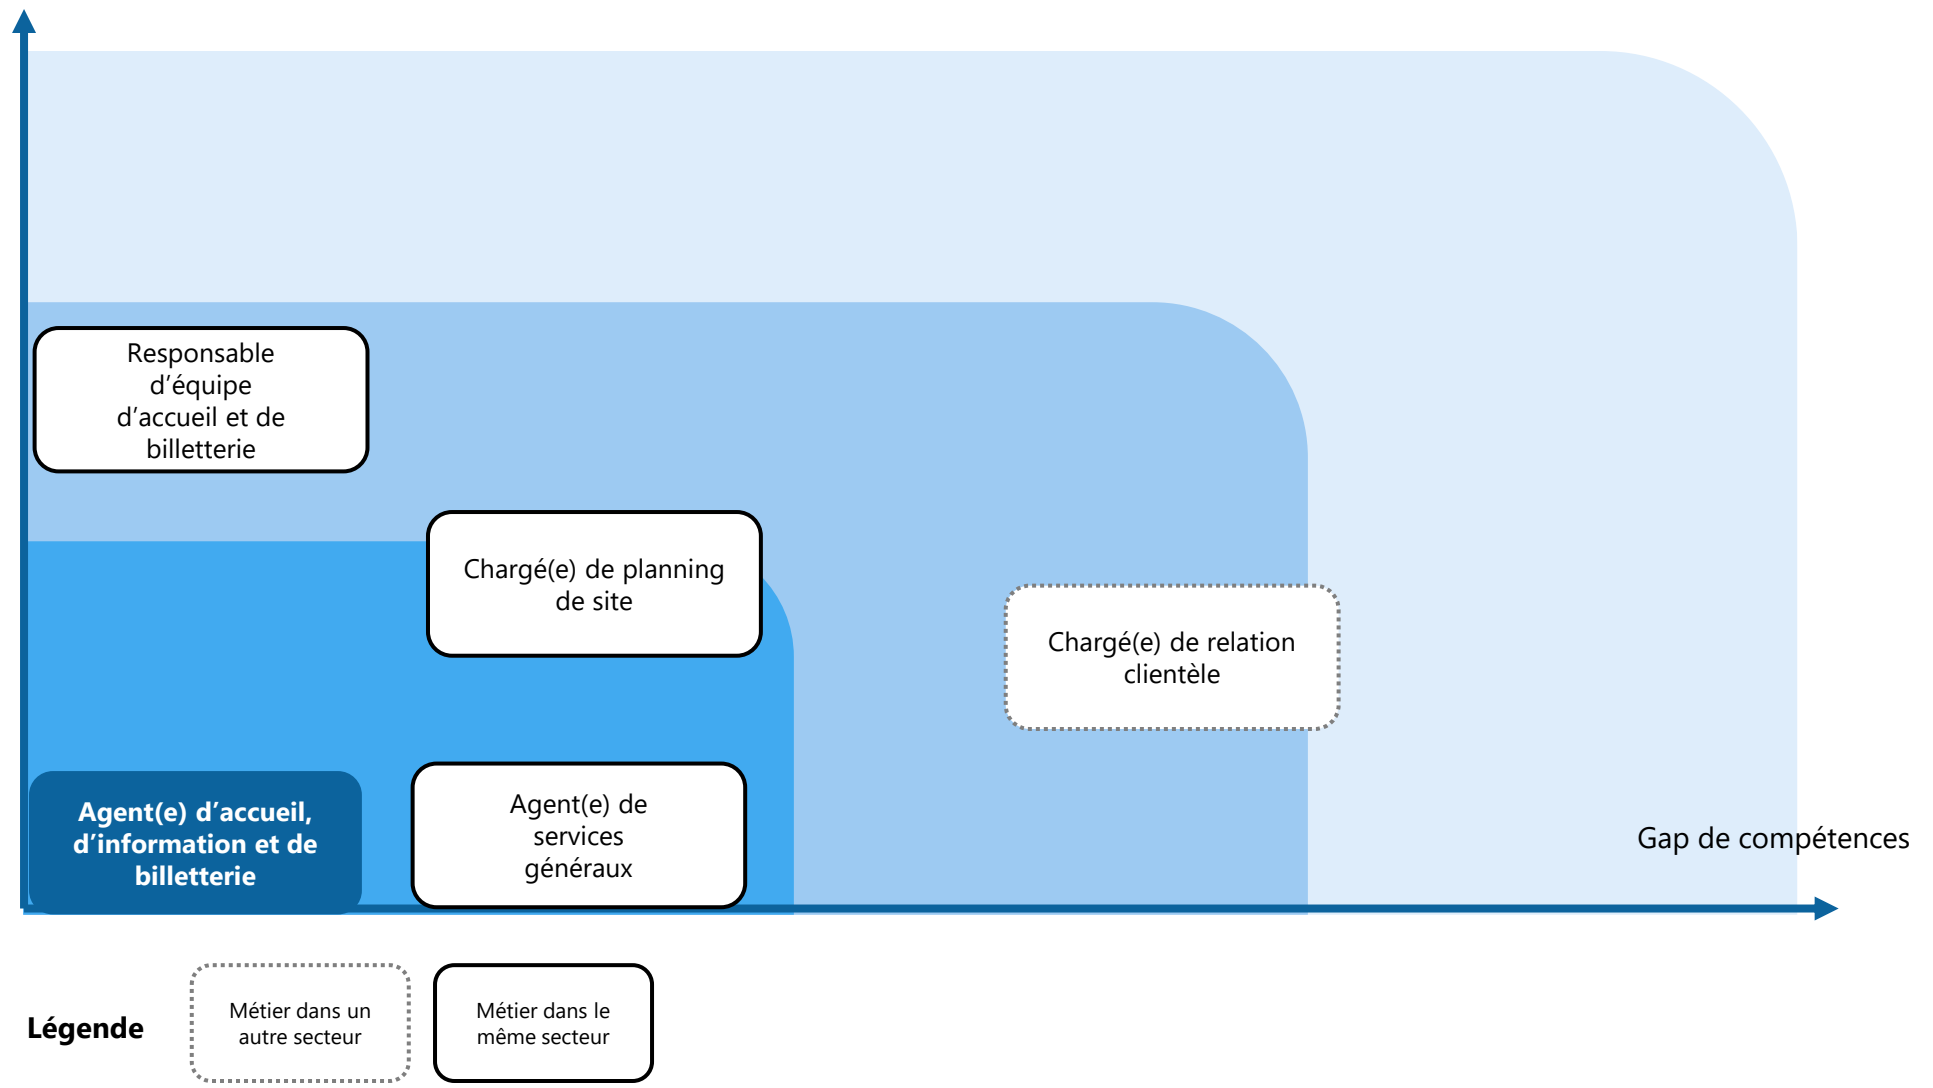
Responsable d’équipe d’accueil et de billetterie

Chargé(e) de planning de site

Chargé(e) de relation clientèle

Agent(e) d’accueil, d’information et de billetterie

Agent(e) de services généraux

Gap de compétences

Légende

Métier dans un autre secteur

Métier dans le même secteur